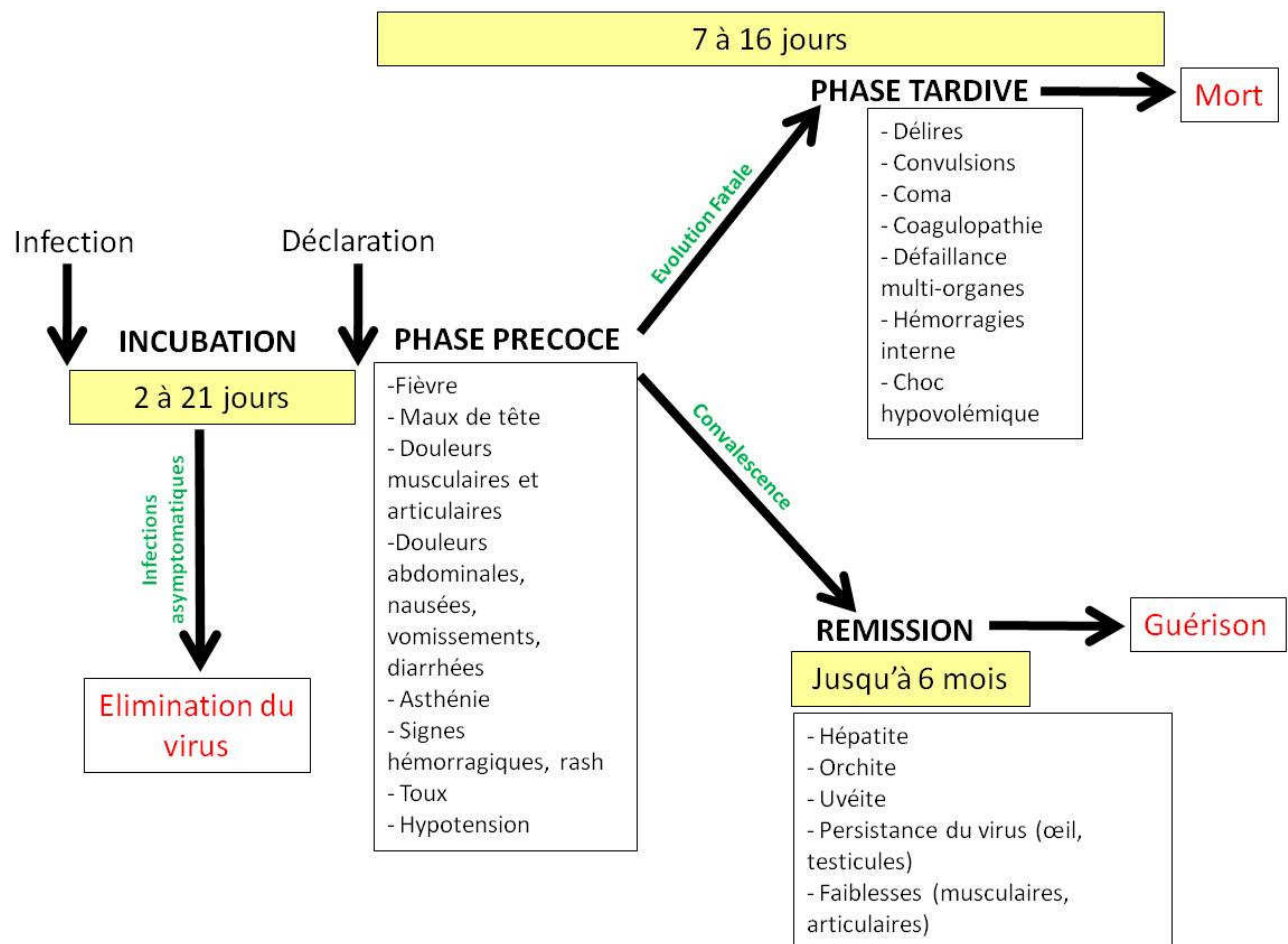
7 à 16 jours

PHASE TARDIVE

Mort

- Délires
- Convulsions
- Coma
- Coagulopathie
- Défaillance multi-organes
- Hémorragies interne
- Choc hypovolémique

Evolution Fatale

Infection

Déclaration

INCUBATION

2 à 21 jours

PHASE PRECOCE

-Fièvre
- Maux de tête
- Douleurs musculaires et articulaires
-Douleurs abdominales, nausées, vomissements, diarrhées
- Asthénie
- Signes hémorragiques, rash
- Toux
- Hypotension

Convalescence

Infections asymptomatiques

Elimination du virus

REMISSION

Guérison

Jusqu'à 6 mois

- Hépatite
- Orchite
- Uvéite
- Persistance du virus (œil, testicules)
- Faiblesses (musculaires, articulaires)